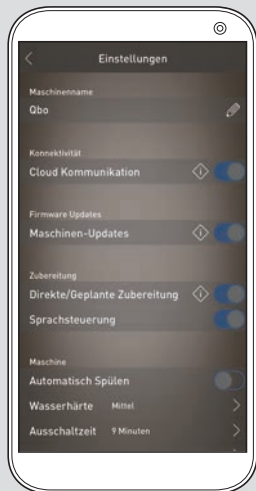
Einstellungen

Maschinenname

Qbo

Konnektivität

Cloud Kommunikation

Firmware Updates

Maschinen-Updates

Zubereitung

Direkte/Geplante Zubereitung

Sprachsteuerung

Maschine

Automatisch Spülen

Wasserhärte Mittel

Ausschaltzeit 9 Minuten